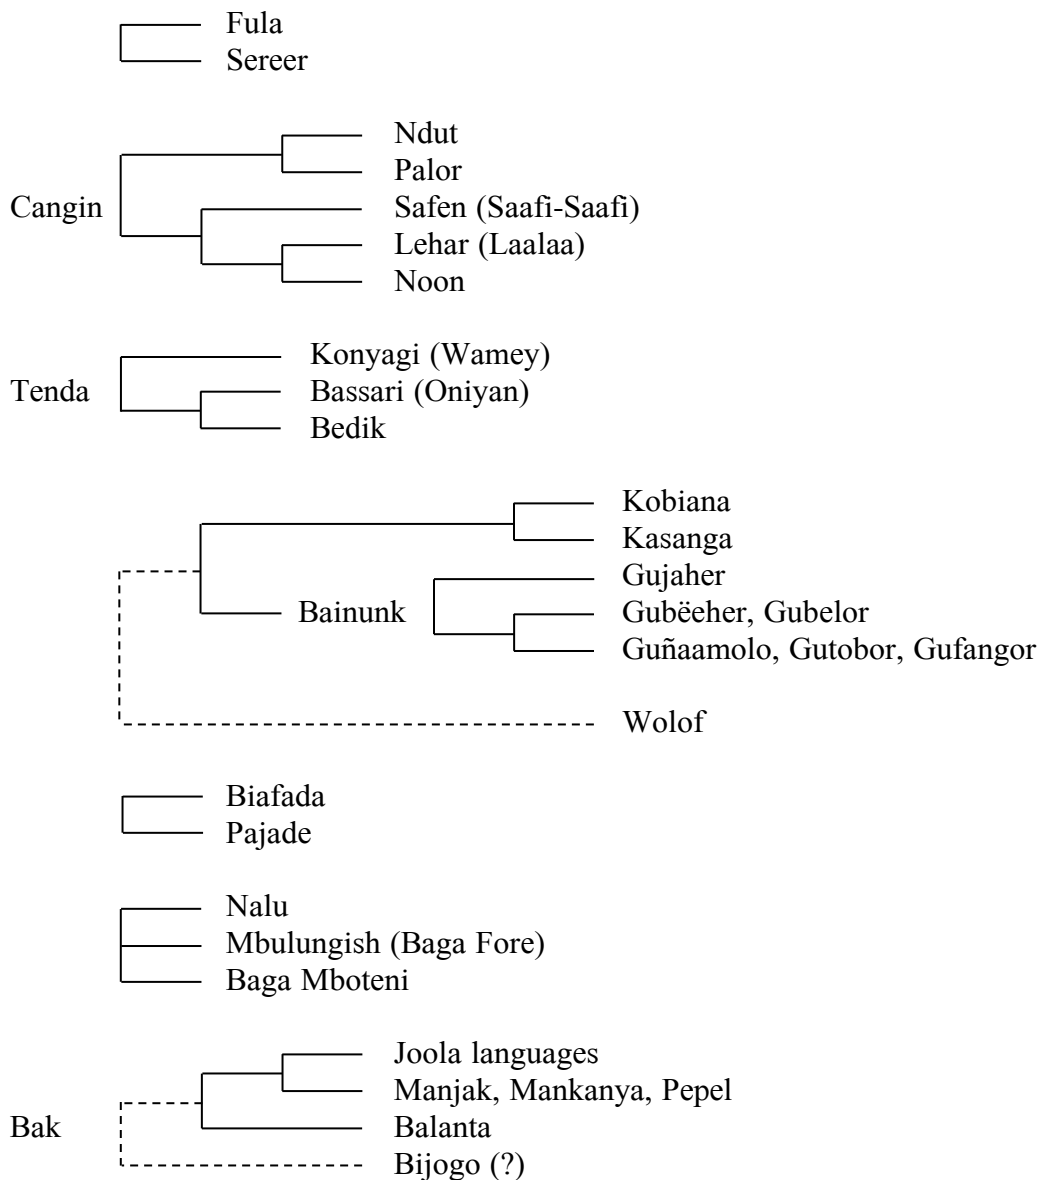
Fula
Sereer

Cangin
Ndut
Palor
Safen (Saafi-Saafi)
Lehar (Laalaa)
Noon

Tenda
Konyagi (Wamey)
Bassari (Oniyan)
Bedik

Kobiana
Kasanga
Bainunk
Gujaher
Gubëeher, Gubelor
Guñaamolo, Gutobor, Gufangor
Wolof

Biafada
Pajade

Nalu
Mbulungish (Baga Fore)
Baga Mboteni

Bak
Joola languages
Manjak, Mankanya, Pepel
Balanta
Bijogo (?)